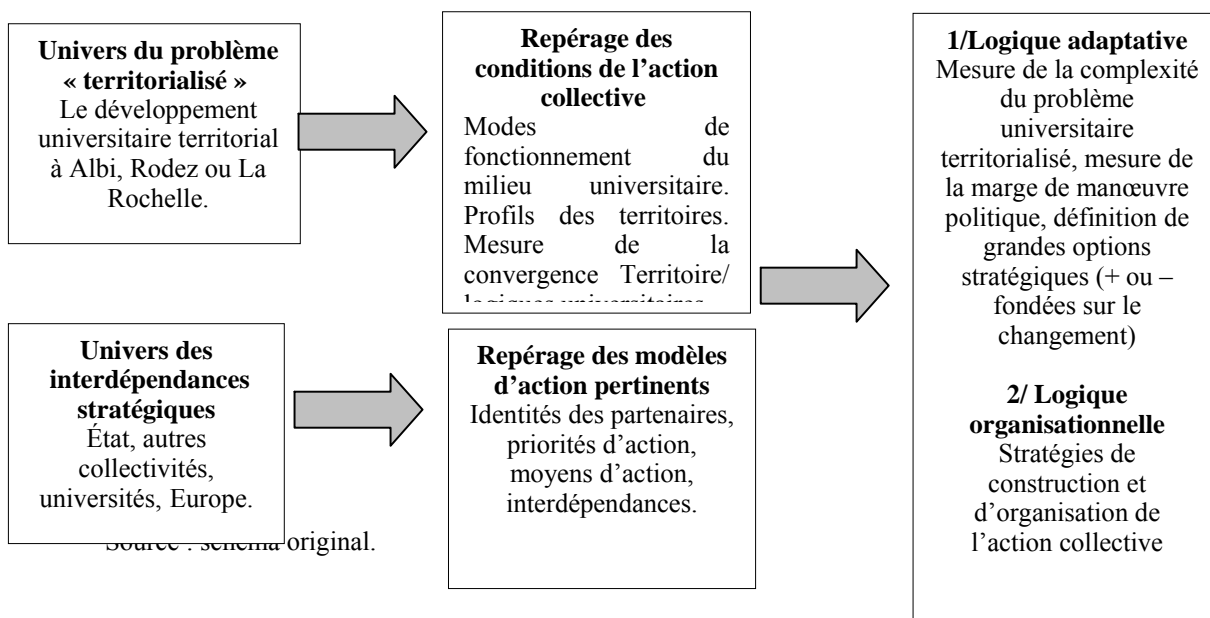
**Univers du problème « territorialisé »**
Le développement universitaire territorial à Albi, Rodez ou La Rochelle.

**Repérage des conditions de l'action collective**
Modes de fonctionnement du milieu universitaire. Profils des territoires. Mesure de la convergence Territoire/ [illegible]

**1/Logique adaptative**
Mesure de la complexité du problème universitaire territorialisé, mesure de la marge de manœuvre politique, définition de grandes options stratégiques (+ ou – fondées sur le changement)

**2/ Logique organisationnelle**
Stratégies de construction et d'organisation de l'action collective

**Univers des interdépendances stratégiques**
État, autres collectivités, universités, Europe.

**Repérage des modèles d'action pertinents**
Identités des partenaires, priorités d'action, moyens d'action, interdépendances.

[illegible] original.